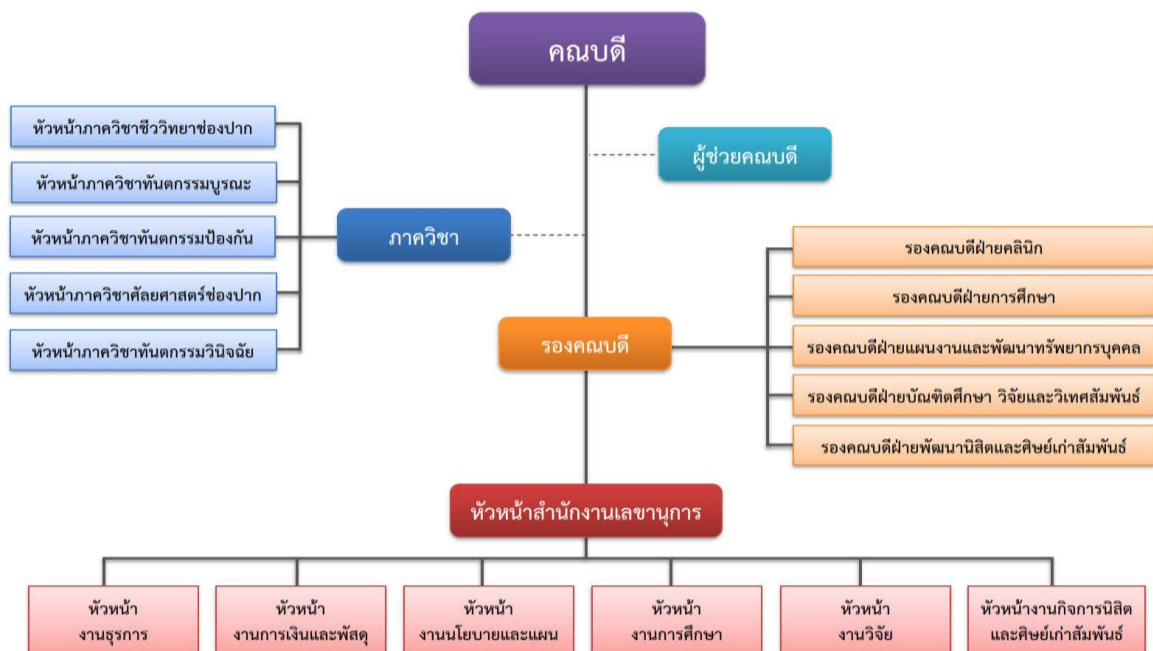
คณบดี

หัวหน้าภาควิชาชีววิทยาช่องปาก

หัวหน้าภาควิชาทันตกรรมบูรณะ

หัวหน้าภาควิชาทันตกรรมป้องกัน

หัวหน้าภาควิชาศัลยศาสตร์ช่องปาก

หัวหน้าภาควิชาทันตกรรมวินิจฉัย

ภาควิชา

ผู้ช่วยคณบดี

รองคณบดีฝ่ายคลินิก

รองคณบดีฝ่ายการศึกษา

รองคณบดีฝ่ายแผนงานและพัฒนาทรัพยากรบุคคล

รองคณบดีฝ่ายบัณฑิตศึกษา วิจัยและวิเทศสัมพันธ์

รองคณบดีฝ่ายพัฒนานิสิตและศิษย์เก่าสัมพันธ์

รองคณบดี

หัวหน้าสำนักงานเลขานุการ

หัวหน้า งานธุรการ

หัวหน้า งานการเงินและพัสดุ

หัวหน้า งานนโยบายและแผน

หัวหน้า งานการศึกษา

หัวหน้า งานวิจัย

หัวหน้างานกิจการนิสิต และศิษย์เก่าสัมพันธ์